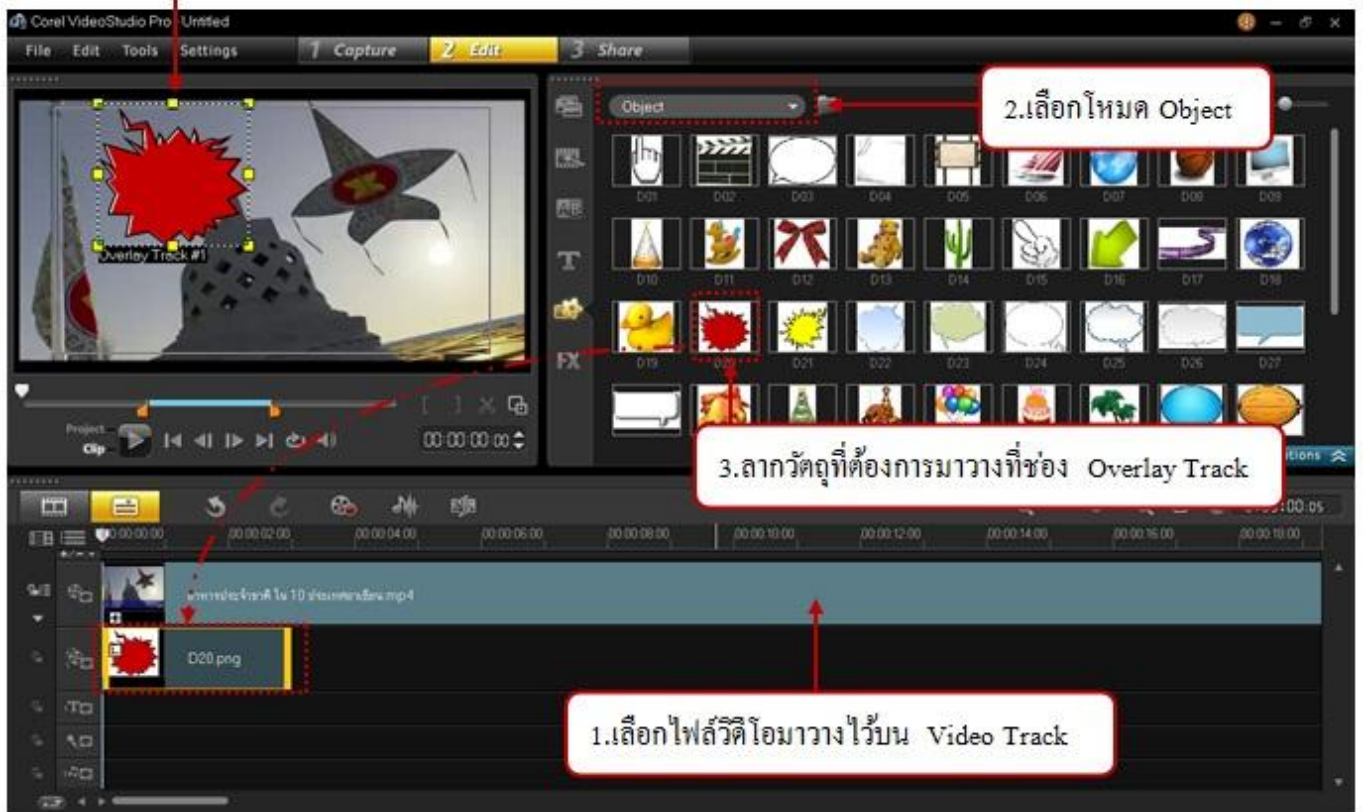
Corel VideoStudio Pro Untitled

File Edit Tools Settings

1 Capture

2 Edit

3 Share

Overlay Track #1

Object

2.เลือกโหมด Object

D01 D02 D03 D04 D05 D06 D07 D08 D09

D10 D11 D12 D13 D14 D15 D16 D17 D18

D19 D20 D21 D22 D23 D24 D25 D26 D27

FX

Project

Clip

00:00:00:00

3.ลากวัตถุที่ต้องการมาวางที่ช่อง Overlay Track

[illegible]tions

00:00:05

00:00:00:00 00:00:02:00 00:00:04:00 00:00:06:00 00:00:08:00 00:00:10:00 00:00:12:00 00:00:14:00 00:00:16:00 00:00:18:00

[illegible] ใน 10 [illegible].mp4

D20.png

1.เลือกไฟล์วีดีโอมาวางไว้บน Video Track